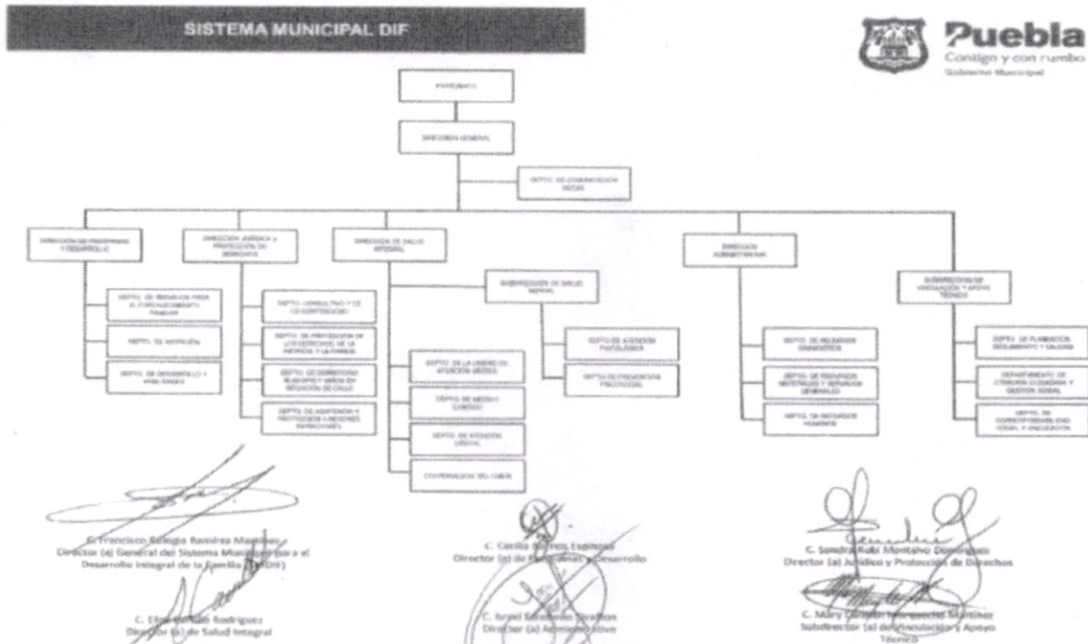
SISTEMA MUNICIPAL DIF

Puebla
Contigo y con rumbo
Gobierno Municipal

PATRONATO

DIRECCIÓN GENERAL

DEPTO. DE COMUNICACIÓN SOCIAL

DIRECCIÓN DE PROGRAMAS Y DESARROLLO

DIRECCIÓN JURÍDICA Y PROTECCIÓN DE DERECHOS

DIRECCIÓN DE SALUD INTEGRAL

DIRECCIÓN ADMINISTRATIVA

SUBDIRECCIÓN DE VINCULACIÓN Y APOYO TÉCNICO

DEPTO. DE SERVICIOS PARA EL FORTALECIMIENTO FAMILIAR

DEPTO. DE NUTRICIÓN

DEPTO. DE DESARROLLO Y HABILIDADES

DEPTO. CONSULTIVO Y DE LO CONTENCIOSO

DEPTO. DE PROTECCIÓN DE LOS DERECHOS DE LA INFANCIA Y LA FAMILIA

DEPTO. DE DORMITORIO MUNICIPAL PARA NIÑOS EN SITUACIÓN DE CALLE

DEPTO. DE ASISTENCIA Y PROTECCIÓN A PERSONAS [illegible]

SUBDIRECCIÓN DE SALUD MENTAL

DEPTO. DE ATENCIÓN PSICOLÓGICA

DEPTO. DE PREVENCIÓN PSICOSOCIAL

DEPTO. DE LA UNIDAD DE ATENCIÓN MÉDICA

DEPTO. DE MEDICINA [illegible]

DEPTO. DE ATENCIÓN DENTAL

CENTRO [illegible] DEL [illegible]

DEPTO. DE RECURSOS FINANCIEROS

DEPTO. DE RECURSOS MATERIALES Y SERVICIOS GENERALES

DEPTO. DE RECURSOS HUMANOS

DEPTO. DE PLANEACIÓN, SEGUIMIENTO Y CALIDAD

DEPARTAMENTO DE ATENCIÓN CIUDADANA Y GESTIÓN SOCIAL

DEPTO. DE CORRESPONSABILIDAD SOCIAL Y VINCULACIÓN

C. Francisco Rodrigo Ramírez Martínez
Director (a) General del Sistema Municipal para el Desarrollo Integral de la Familia (SMDIF)

C. Cecilia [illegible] Espinosa
Director (a) de Programas y Desarrollo

C. Sandra Rubí Montalvo Domínguez
Director (a) Jurídico y Protección de Derechos

C. Elías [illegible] Rodríguez
Director (a) de Salud Integral

C. Israel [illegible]
Director (a) Administrativo

C. Mary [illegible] Martínez
Subdirector (a) de Vinculación y Apoyo Técnico